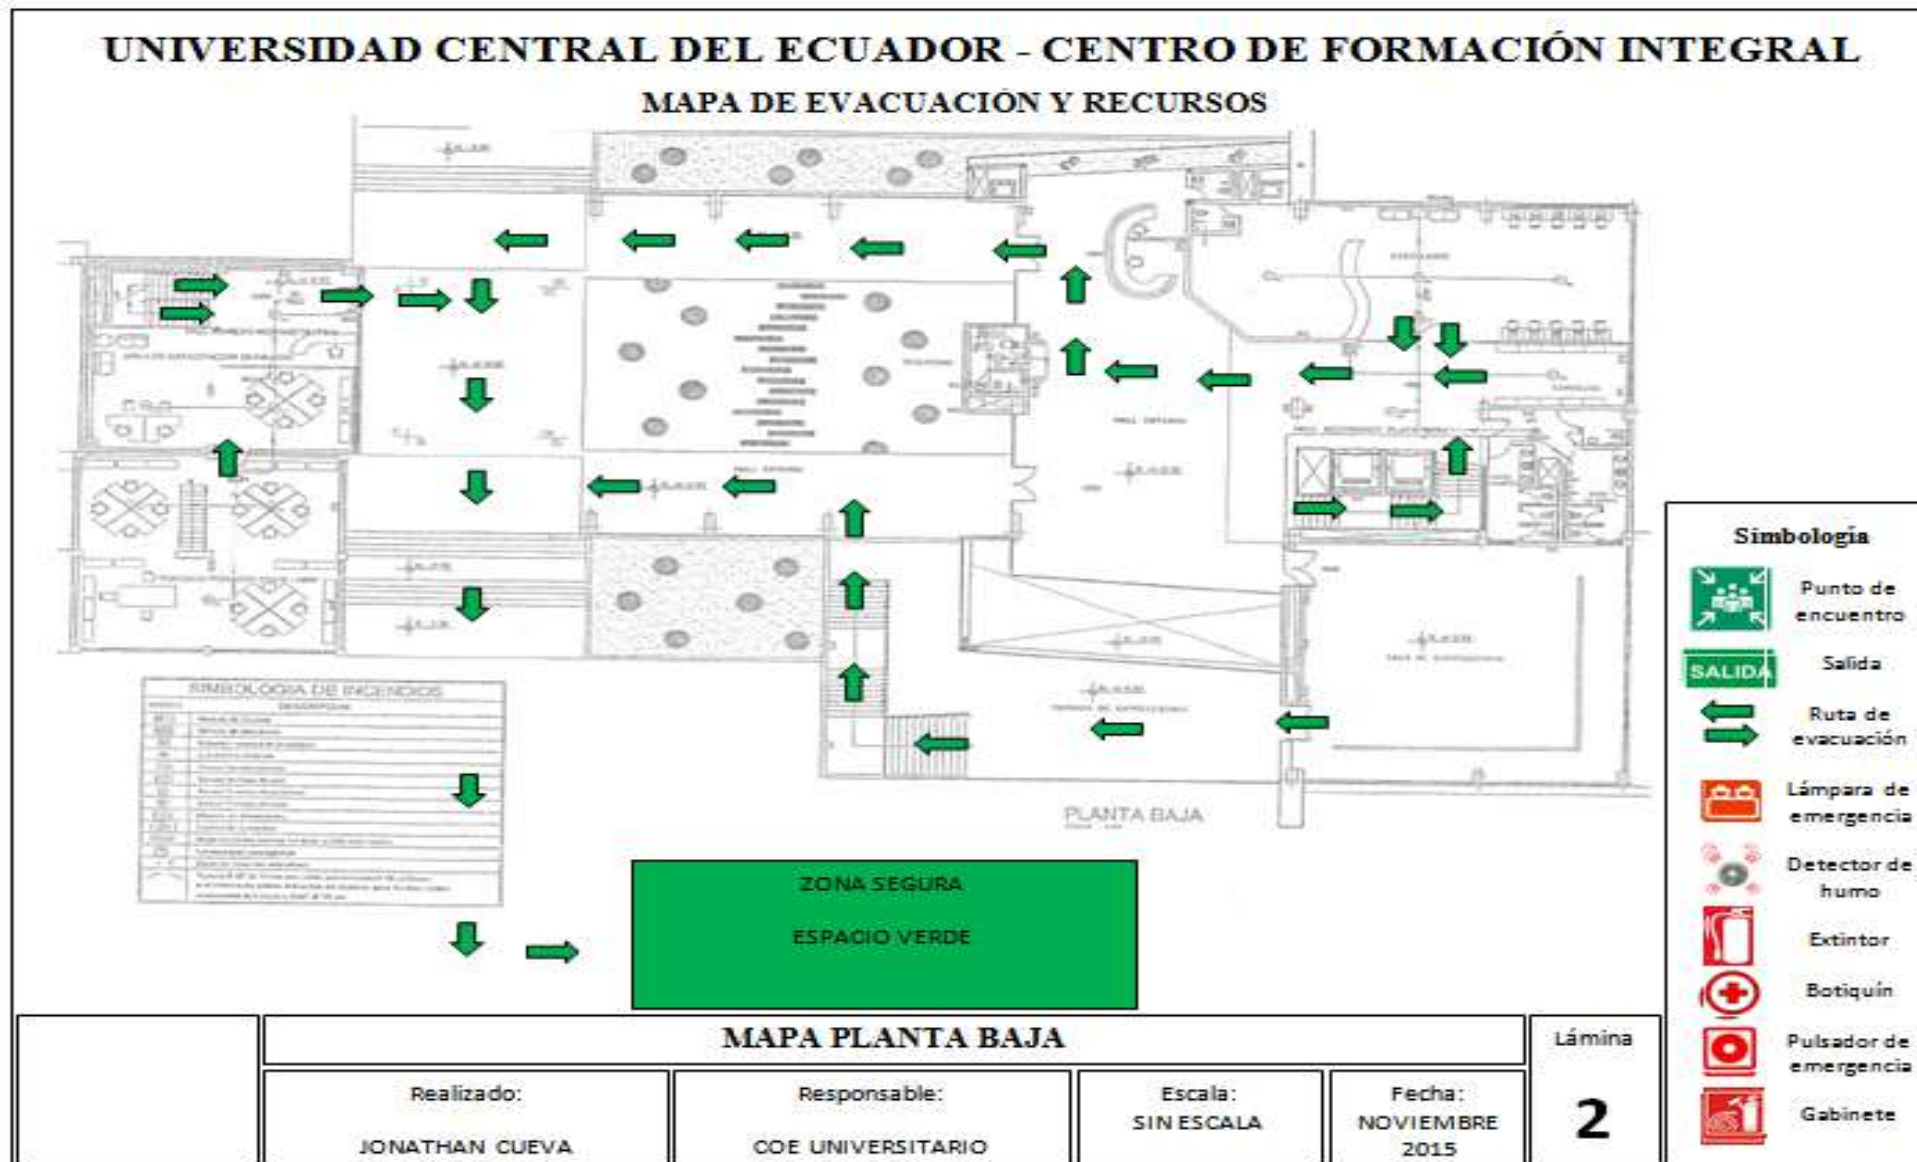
UNIVERSIDAD CENTRAL DEL ECUADOR - CENTRO DE FORMACIÓN INTEGRAL

MAPA DE EVACUACIÓN Y RECURSOS

SIMBOLOGIA DE INCENDIOS

PLANTA BAJA

ZONA SEGURA

ESPACIO VERDE

Simbología

Punto de encuentro

SALIDA

Salida

Ruta de evacuación

Lámpara de emergencia

Detector de humo

Extintor

Botiquín

Pulsador de emergencia

Gabinete

MAPA PLANTA BAJA

| Realizado: JONATHAN CUEVA | Responsable: COE UNIVERSITARIO | Escala: SIN ESCALA | Fecha: NOVIEMBRE 2015 |
|---|---|---|---|

Lámina

2